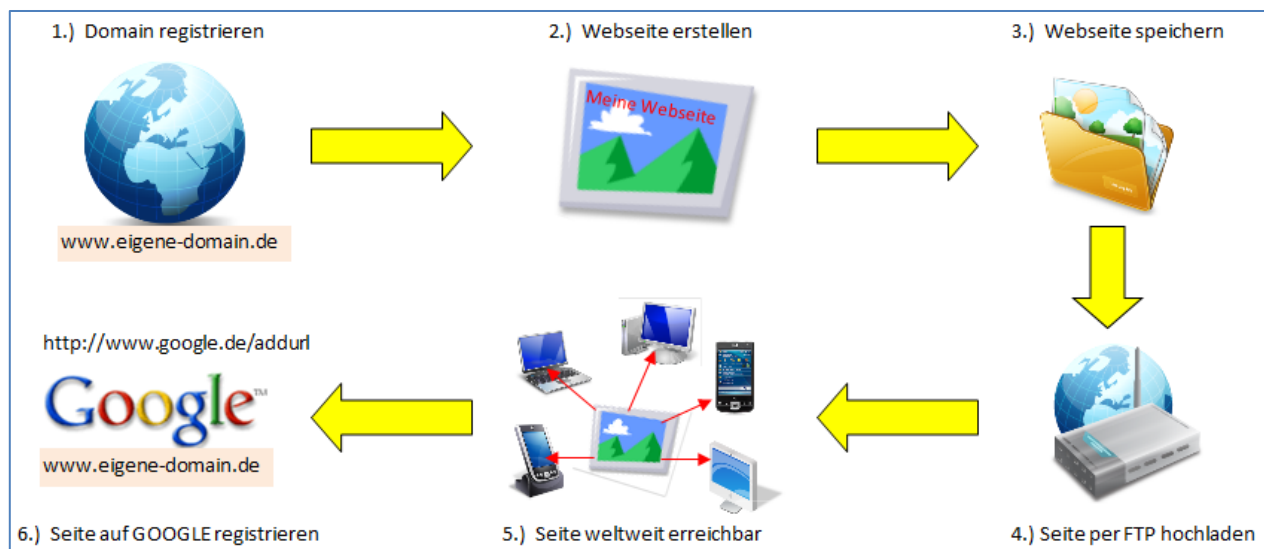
1.) Domain registrieren

2.) Webseite erstellen

3.) Webseite speichern

www.eigene-domain.de

Meine Webseite

http://www.google.de/addurl

Google™

www.eigene-domain.de

6.) Seite auf GOOGLE registrieren

5.) Seite weltweit erreichbar

4.) Seite per FTP hochladen